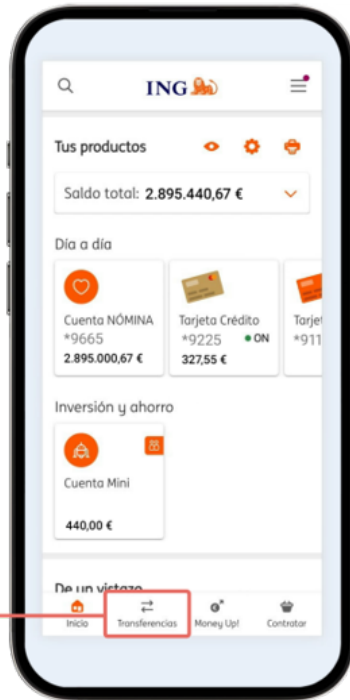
ING

Tus productos

Saldo total: 2.895.440,67 €

Día a día

Cuenta NÓMINA
*9665
2.895.000,67 €

Tarjeta Crédito
*9225 ● ON
327,55 €

Tarje
*911

Inversión y ahorro

Cuenta Mini

440,00 €

De un vistazo

Inicio

Transferencias

Money Up!

Contratar